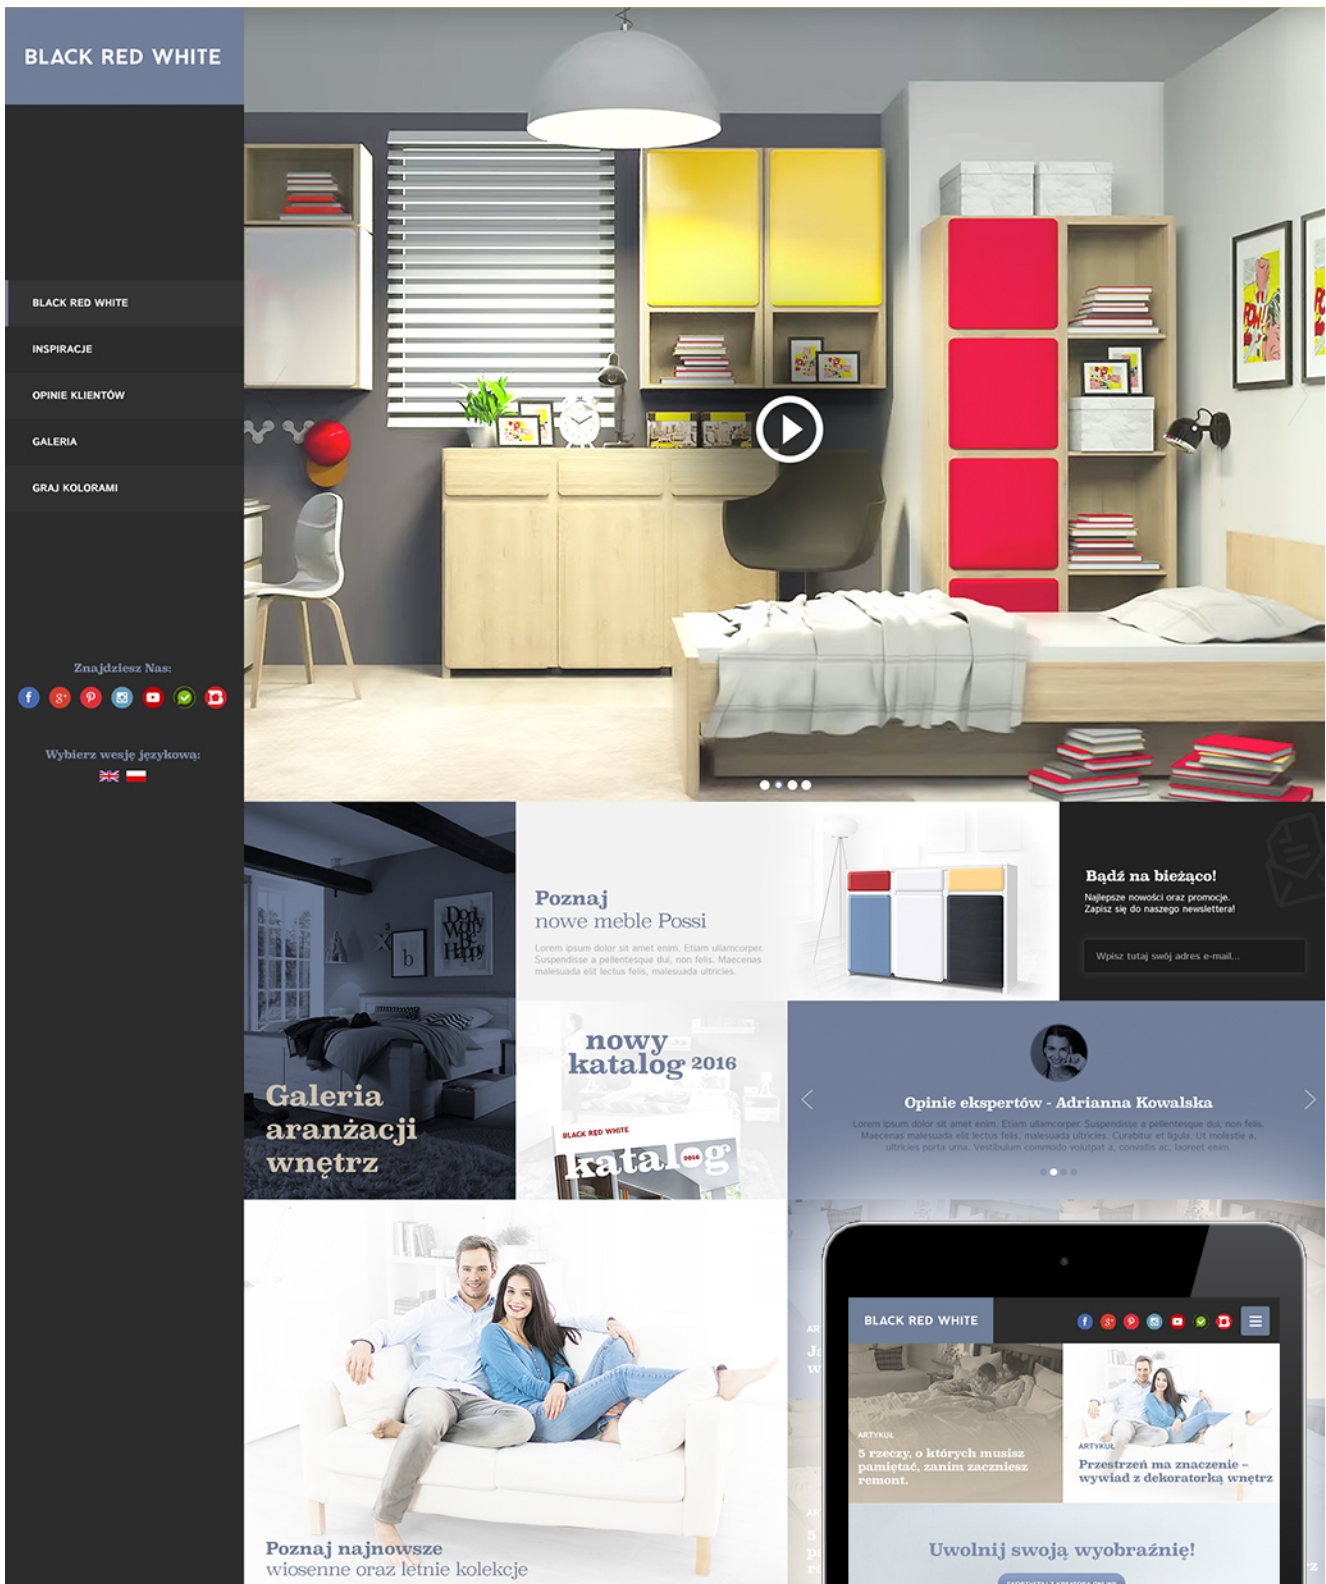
BLACK RED WHITE

BLACK RED WHITE
INSPIRACJE
OPINIE KLIENTÓW
GALERIA
GRAJ KOLORAMI

Znajdziesz Nas:

Wybierz wesję językową:

Galeria aranżacji wnętrz

Poznaj
nowe meble Possi

Lorem ipsum dolor sit amet enim. Etiam ullamcorper. Suspendisse a pellentesque dui, non felis. Maecenas malesuada elit lectus felis, malesuada ultricies.

Bądź na bieżąco!
Najlepsze nowości oraz promocje. Zapisz się do naszego newslettera!

Wpisz tutaj swój adres e-mail...

nowy katalog 2016

BLACK RED WHITE
katalog 2016

Opinie ekspertów - Adrianna Kowalska

Lorem ipsum dolor sit amet enim. Etiam ullamcorper. Suspendisse a pellentesque dui, non felis. Maecenas malesuada elit lectus felis, malesuada ultricies. Curabitur et ligula. Ut molestie a, ultricies porta urna. Vestibulum commodo volutpat a, convallis ac, laoreet enim.

Poznaj najnowsze
wiosenne oraz letnie kolekcje

BLACK RED WHITE

ARTYKUŁ
5 rzeczy, o których musisz pamiętać, zanim zaczniesz remont.

ARTYKUŁ
Przestrzeń ma znaczenie – wywiad z dekoratorką wnętrz

Uwolnij swoją wyobraźnię!